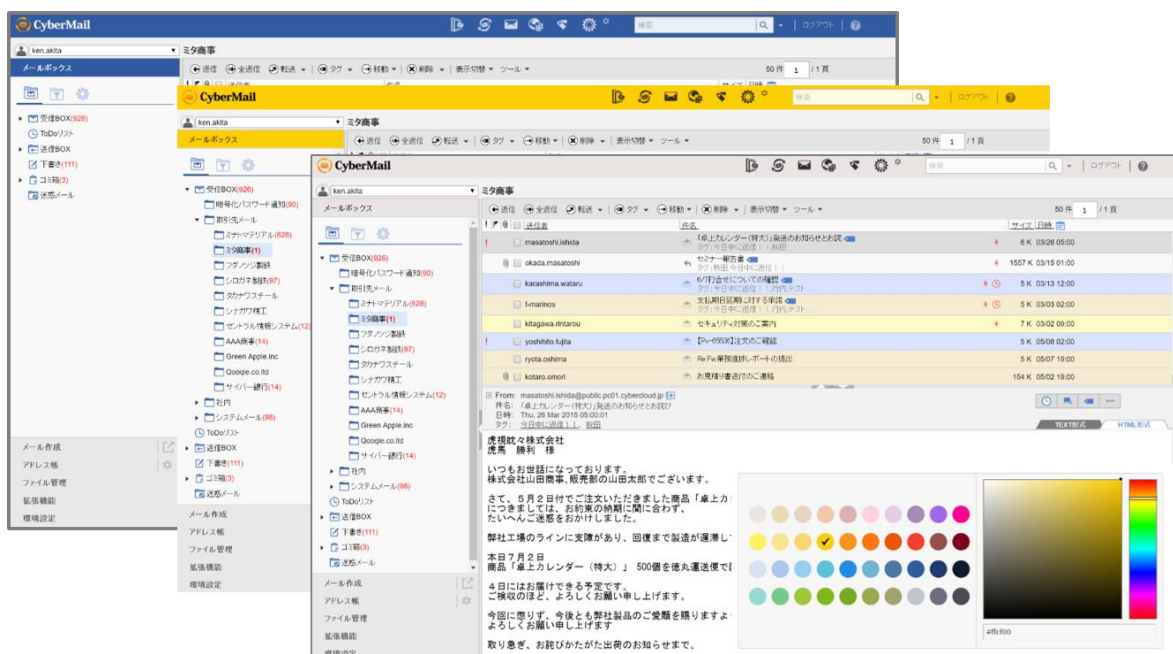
CyberMail
検索
ログアウト
ken.akita
ミタ商事
メールボックス
返信 全返信 転送 タグ 移動 削除 表示切替 ツール
50 件 1 / 1 頁
受信BOX(926)
ToDoリスト
送信BOX
下書き(111)
ゴミ箱(3)
迷惑メール
メール作成
アドレス帳
ファイル管理
拡張機能
環境設定

CyberMail
検索
ログアウト
ken.akita
ミタ商事
メールボックス
返信 全返信 転送 タグ 移動 削除 表示切替 ツール
50 件 1 / 1 頁
受信BOX(926)
暗号化パスワード通知(90)
取引先メール
ミナトマテリアル(628)
ミタ商事(1)
フダノツジ製鉄
シロガネ製鉄(97)
タカナワスチール
シナガワ精工
セントラル情報システム(12)
AAA商事(14)
Green Apple.Inc
Qoogle.co.ltd
サイバー銀行(14)
社内
システムメール(98)
ToDoリスト
送信BOX
下書き(111)
ゴミ箱(3)
迷惑メール
メール作成
アドレス帳
ファイル管理
拡張機能
環境設定

CyberMail
検索
ログアウト
ken.akita
ミタ商事
メールボックス
返信 全返信 転送 タグ 移動 削除 表示切替 ツール
50 件 1 / 1 頁
受信BOX(926)
暗号化パスワード通知(90)
取引先メール
ミナトマテリアル(628)
ミタ商事(1)
フダノツジ製鉄
シロガネ製鉄(97)
タカナワスチール
シナガワ精工
セントラル情報システム(12)
AAA商事(14)
Green Apple.Inc
Qoogle.co.ltd
サイバー銀行(14)
社内
システムメール(98)
ToDoリスト
送信BOX
下書き(111)
ゴミ箱(3)
迷惑メール
メール作成
アドレス帳
ファイル管理
拡張機能
環境設定

| 送信者 | 件名 | サイズ | 日時 |
|---|---|---|---|
| masatoshi.ishida | 「卓上カレンダー(特大)」発送のお知らせとお詫 タグ:今日中に返信 | 秋田 | 6 K | 03/26 05:00 |
| okada.masatoshi | セミナー報告書 タグ:秋田 今日中に返信 | 1557 K | 03/15 01:00 |
| karashima.wataru | 6/7打合せについての確認 タグ:今日中に返信 | 月内テスト | 5 K | 03/13 12:00 |
| f-marinos | 支払期日延期に対する準備 タグ:今日中に返信 | 月内テスト | 5 K | 03/03 02:00 |
| kitagawa.rintarou | セキュリティ対策のご案内 | 7 K | 03/02 09:00 |
| yoshihito.fujita | 【Pv-6553K】注文のご確認 | 5 K | 05/08 02:00 |
| ryota.oshima | Re:Fw:業務進捗レポートの提出 | 5 K | 05/07 19:00 |
| kotaro.omori | お見積り書送付のご連絡 | 154 K | 05/02 19:00 |

From: masatoshi.ishida@public.pc01.cybercloud.jp
件名: 「卓上カレンダー(特大)」発送のお知らせとお詫び
日時: Thu, 26 Mar 2015 05:00:01
タグ: 今日中に返信 | 秋田
TEXT形式 HTML形式

虎視眈々株式会社
虎馬 勝利 様

いつもお世話になっております。
株式会社山田商事、販売部の山田太郎でございます。

さて、5月2日付でご注文いただきました商品「卓上カ
につきましては、お約束の納期に間に合わず、
たいへんご迷惑をおかけしました。

弊社工場のラインに支障があり、回復まで製造が遅滞し

本日7月2日
商品「卓上カレンダー(特大)」 500個を佐川急便で[

4日にはお届けできる予定です。
ご検収のほど、よろしくお願い申し上げます。

今回に懲りず、今後とも弊社製品のご愛顧を賜りますよ
よろしくお願い申し上げます

取り急ぎ、お詫びかたがた出荷のお知らせまで。

#ffcf00